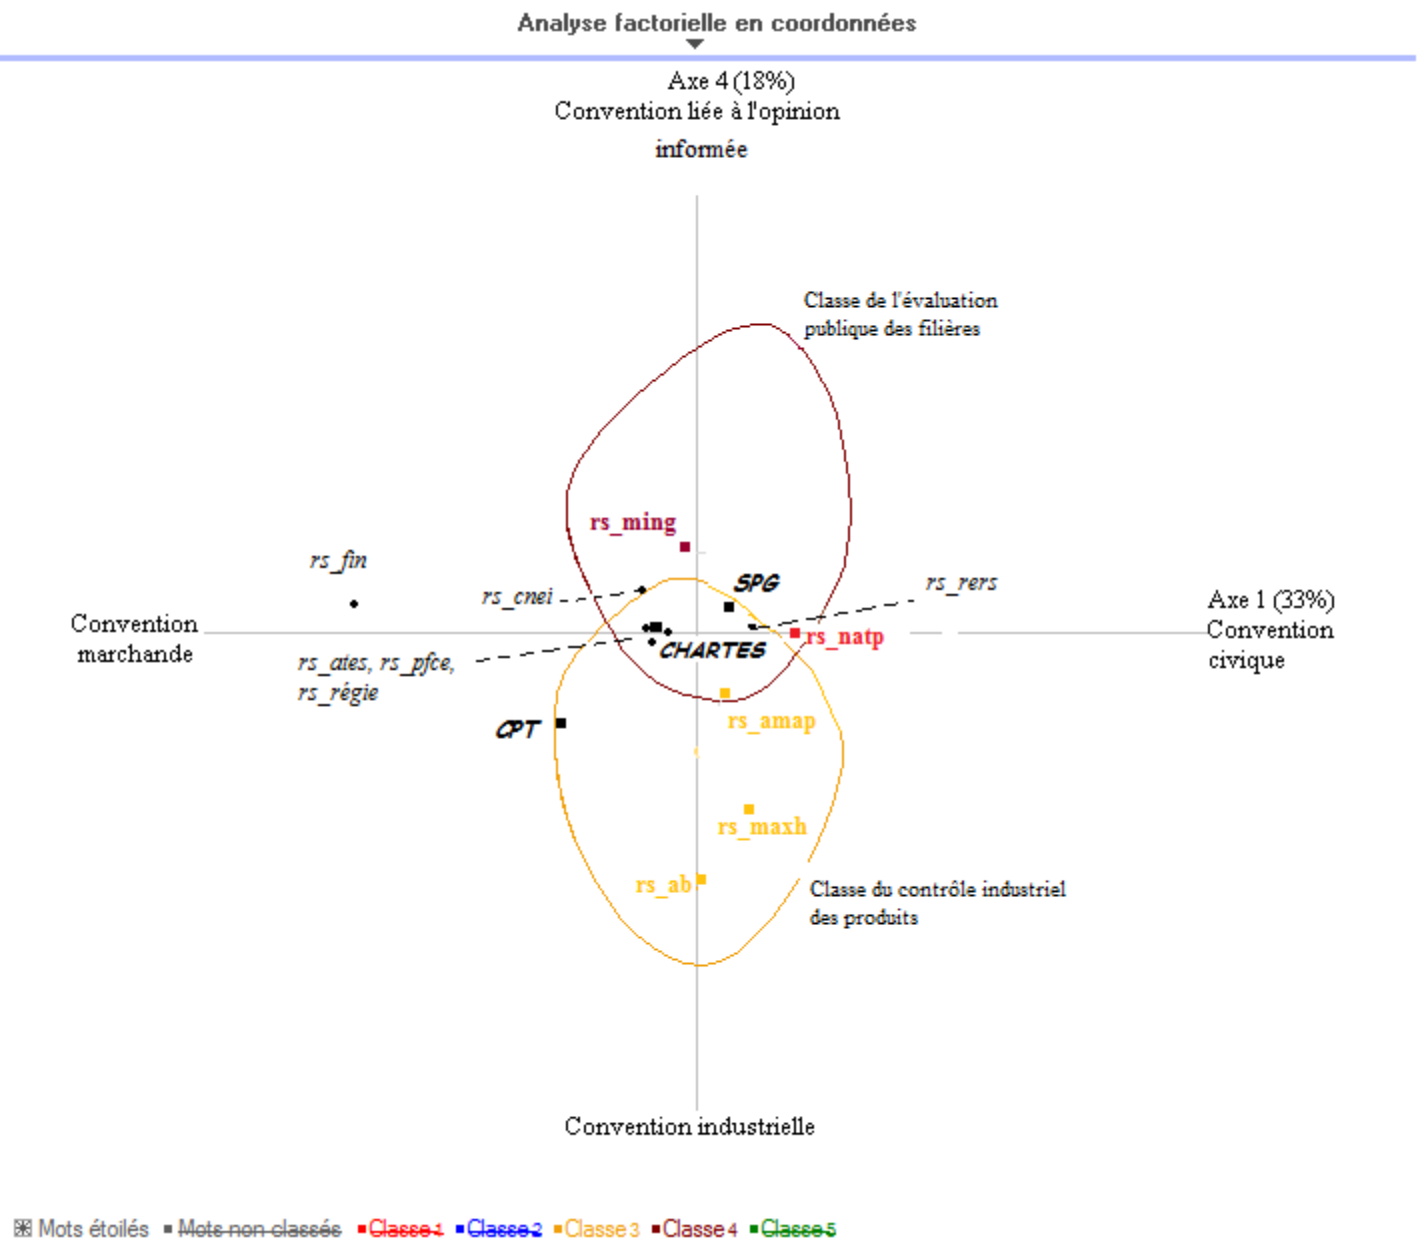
Analyse factorielle en coordonnées

Axe 4 (18%)
Convention liée à l'opinion informée

Classe de l'évaluation publique des filières

rs_ming

rs_fin

SPG

rs_rers

rs_cnei

Convention marchande

Axe 1 (33%)
Convention civique

rs_natp

CHARTES

rs_ates, rs_pfce, rs_régie

rs_amap

CPT

rs_maxh

rs_ab

Classe du contrôle industriel des produits

Convention industrielle

Mots étoilés ▪ Mots non classés ▪ Classe 1 ▪ Classe 2 ▪ Classe 3 ▪ Classe 4 ▪ Classe 5